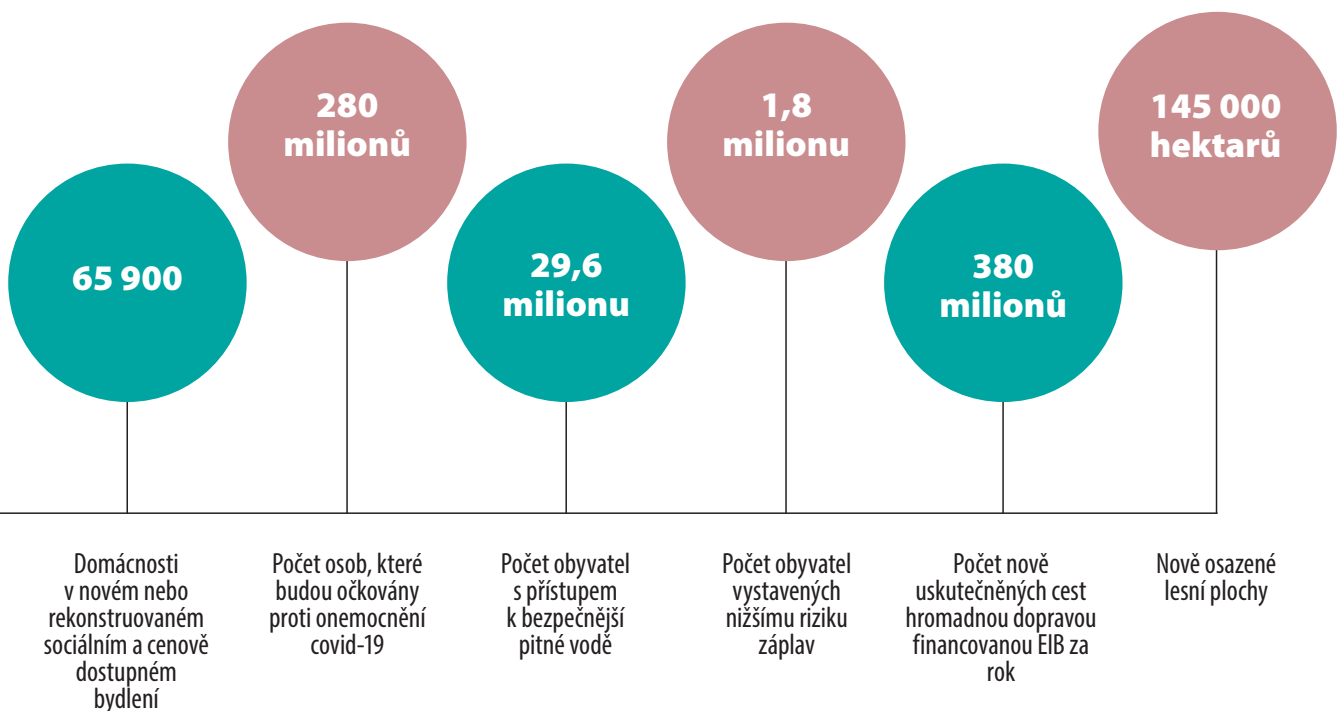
280 milionů

1,8 milionu

145 000 hektarů

65 900

29,6 milionu

380 milionů

Domácnosti v novém nebo rekonstruovaném sociálním a cenově dostupném bydlení

Počet osob, které budou očkovány proti onemocnění covid-19

Počet obyvatel s přístupem k bezpečnější pitné vodě

Počet obyvatel vystavených nižšímu riziku záplav

Počet nově uskutečněných cest hromadnou dopravou financovanou EIB za rok

Nově osazené lesní plochy